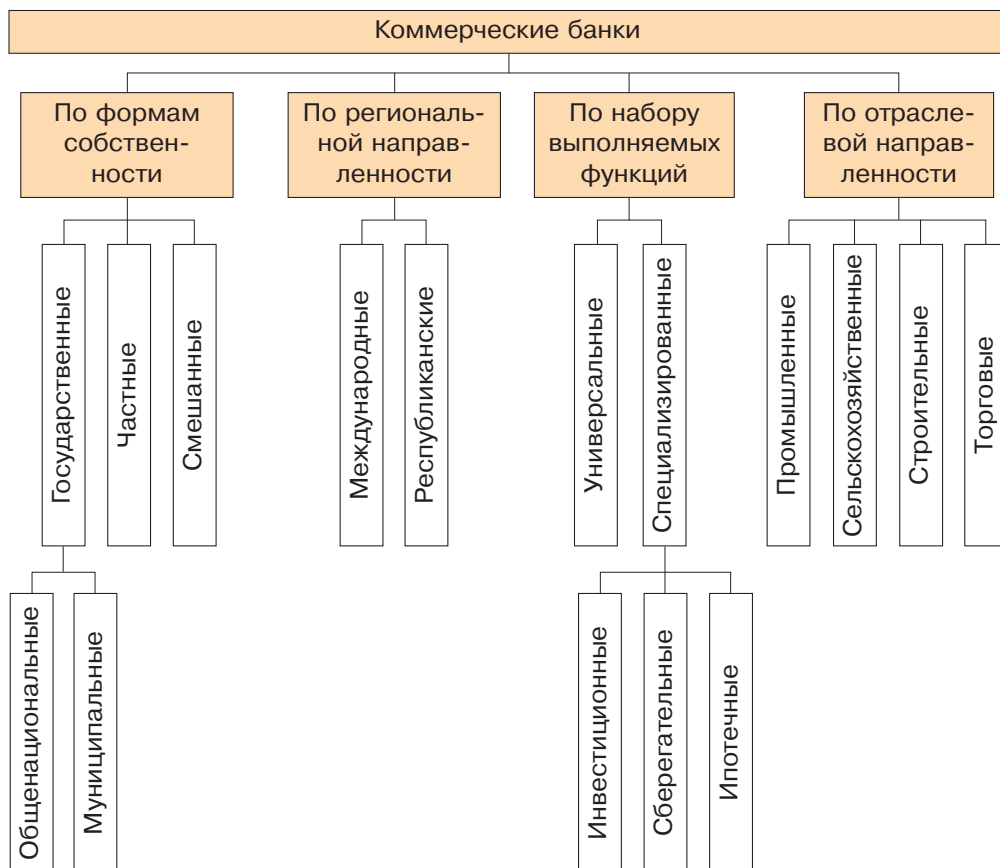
Коммерческие банки

По формам собственности

Государственные

Общенациональные

Муниципальные

Частные

Смешанные

По региональной направленности

Международные

Республиканские

По набору выполняемых функций

Универсальные

Специализированные

Инвестиционные

Сберегательные

Ипотечные

По отраслевой направленности

Промышленные

Сельскохозяйственные

Строительные

Торговые